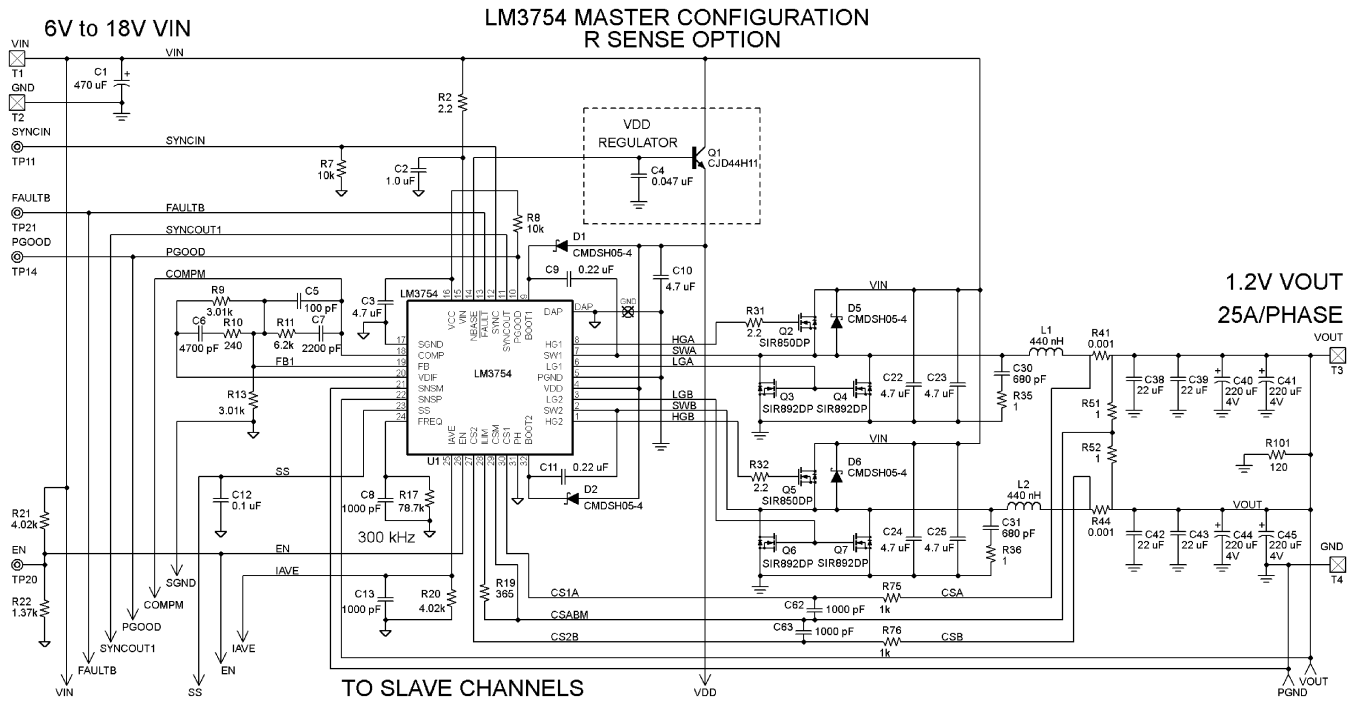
6V to 18V VIN

LM3754 MASTER CONFIGURATION
R SENSE OPTION

VIN
T1
GND
T2
VIN
C1
470 uF
SYNCIN
TP11
SYNCIN
R2
2.2
VDD
REGULATOR
Q1
CJD44H11
C4
0.047 uF
R7
10k
C2
1.0 uF
FAULTB
TP21
FAULTB
SYNCOUT1
PGOOD
TP14
PGOOD
COMPM
R8
10k
D1
CMDSH05-4
C9
0.22 uF
C10
4.7 uF
1.2V VOUT
25A/PHASE
R9
3.01k
C5
100 pF
C3
4.7 uF
LM3754
VCC
VIN
NBASE
FAULT
SYNC
SYNCOUT
PGOOD
BOOT1
16
15
14
13
12
11
10
9
DAP
GND
C6
4700 pF
R10
240
R11
6.2k
C7
2200 pF
17
18
19
20
21
22
23
24
SGND
COMP
FB
VDIF
SNSM
SNSP
SS
FREQ
LM3754
HG1
SW1
LG1
PGND
VDD
LG2
SW2
HG2
8
7
6
5
4
3
2
1
FB1
R13
3.01k
R31
2.2
Q2
SIR850DP
D5
CMDSH05-4
VIN
HGA
SWA
LGA
LGB
SWB
HGB
L1
440 nH
R41
0.001
VOUT
T3
C30
680 pF
R35
1
C22
4.7 uF
C23
4.7 uF
Q3
SIR892DP
Q4
SIR892DP
C38
22 uF
C39
22 uF
C40
220 uF
4V
C41
220 uF
4V
R51
1
R52
1
R101
120
U1
IAVE
EN
CS2
ILIM
CSM
CS1
PH
BOOT2
25
26
27
28
29
30
31
32
C11
0.22 uF
D2
CMDSH05-4
R32
2.2
Q5
SIR850DP
D6
CMDSH05-4
VIN
L2
440 nH
R44
0.001
VOUT
C31
680 pF
R36
1
C24
4.7 uF
C25
4.7 uF
Q6
SIR892DP
Q7
SIR892DP
C42
22 uF
C43
22 uF
C44
220 uF
4V
C45
220 uF
4V
GND
T4
SS
C12
0.1 uF
C8
1000 pF
R17
78.7k
300 kHz
R21
4.02k
EN
TP20
R22
1.37k
EN
IAVE
C13
1000 pF
R20
4.02k
R19
365
CS1A
CSABM
CS2B
C62
1000 pF
C63
1000 pF
R75
1k
CSA
R76
1k
CSB
SGND
COMPM
PGOOD
SYNCOUT1
FAULTB
VIN
SS
EN
IAVE
TO SLAVE CHANNELS
VDD
PGND
VOUT